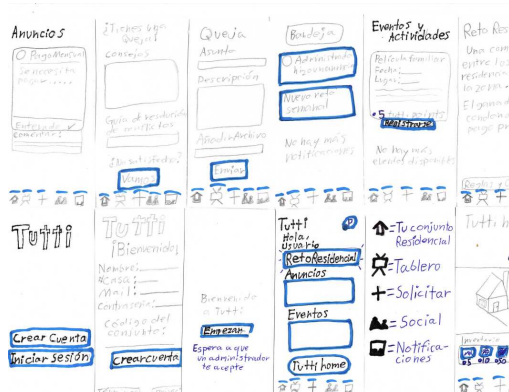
Anuncios
O Pago mensual
Se acerca tu pago ...
Entendido ✓
Comentar

¿Tickets que quejas?
consejos
Guía de resolución de conflictos
¿Estás satisfecho?
Vamos

Queja
Asunto
Descripción
Añadir Archivo
Enviar

Bandeja
O Administración Aguamiento
Nuevo reto semanal
No hay más notificaciones

Eventos y Actividades
Película familiar
Fecha:
Lugar:
5 asistentes
Registrarte
No hay más eventos disponibles

Reto Res
Una com entre los residenc la zona ...
El ganad condom pago pr

Tutti
Crear Cuenta
Iniciar sesión

Tutti
¡Bienvenido!
Nombre:
#Casa:
Mail:
Contraseña:
Código del condominio:
Crear cuenta

Bienvenido a Tutti
Empezar
Espera a que un administrador te acepte

Tutti
Hola, Usuario
Reto Residencial
Anuncios
Eventos
Tutti home

= Tu conjunto Residencial
= Tablero
= Solicitar
= Social
= Notificaciones

Tutti h